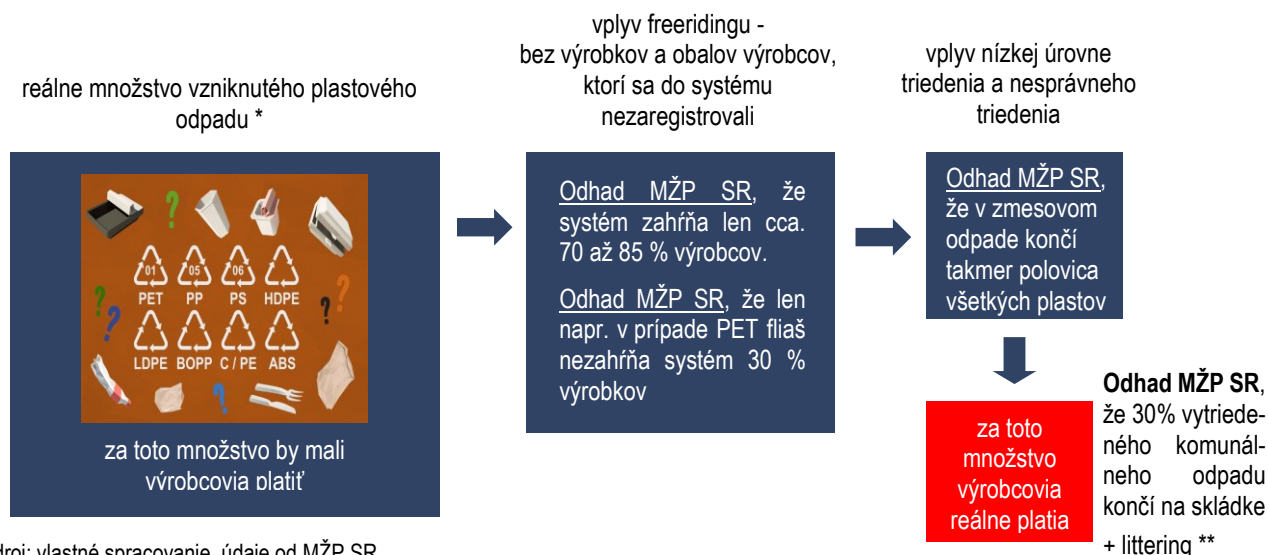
reálne množstvo vzniknutého plastového odpadu *

01 PET 05 PP 06 PS HDPE
LDPE BOPP C / PE ABS

za toto množstvo by mali výrobcovia platiť

vplyv freeridingu - bez výrobkov a obalov výrobcov, ktorí sa do systému nezaregistrovali

Odhad MŽP SR, že systém zahŕňa len cca. 70 až 85 % výrobcov.

Odhad MŽP SR, že len napr. v prípade PET fliaš nezahŕňa systém 30 % výrobkov

vplyv nízkej úrovne triedenia a nesprávneho triedenia

Odhad MŽP SR, že v zmesovom odpade končí takmer polovica všetkých plastov

za toto množstvo výrobcovia reálne platia

**Odhad MŽP SR**, že 30% vytriedeného komunálneho odpadu končí na skládke + littering **

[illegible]droj: vlastné spracovanie, údaje od MŽP SR